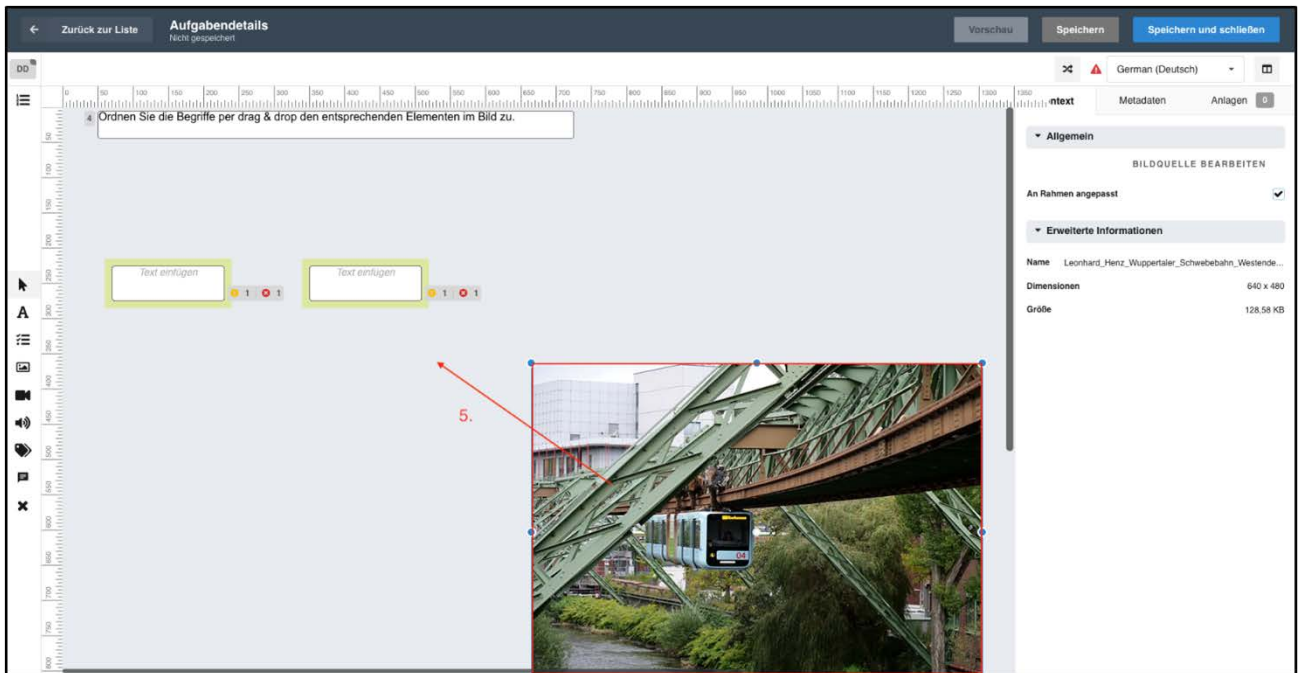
← Zurück zur Liste
Aufgabendetails
Nicht gespeichert
Vorschau
Speichern
Speichern und schließen

DD

German (Deutsch)

0 50 100 150 200 250 300 350 400 450 500 550 600 650 700 750 800 850 900 950 1000 1050 1100 1150 1200 1250 1300 1350

ntext
Metadaten
Anlagen 0

4 Ordnen Sie die Begriffe per drag & drop den entsprechenden Elementen im Bild zu.

Text einfügen 1 1
Text einfügen 1 1

5.

04

▾ Allgemein
BILDQUELLE BEARBEITEN
An Rahmen angepasst ✔
▾ Erweiterte Informationen
Name Leonhard_Henz_Wuppertaler_Schwebebahn_Westende...
Dimensionen 640 x 480
Größe 128,58 KB